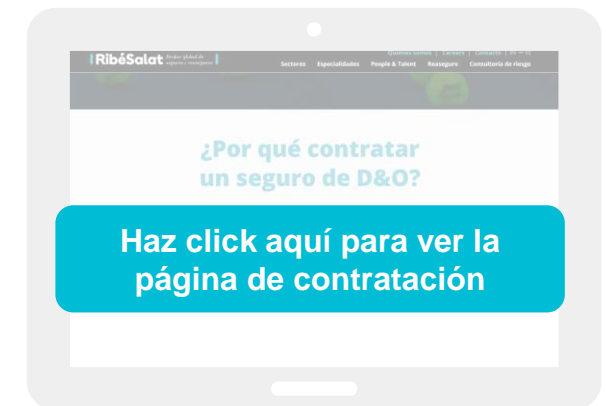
RibéSalat Bróker global de seguros y reaseguros

Quiénes somos | Careers | Contacto

Sectores Especialidades People & Talent Reaseguro Consultoría de riesgo

¿Por qué contratar un seguro de D&O?

Haz click aquí para ver la página de contratación